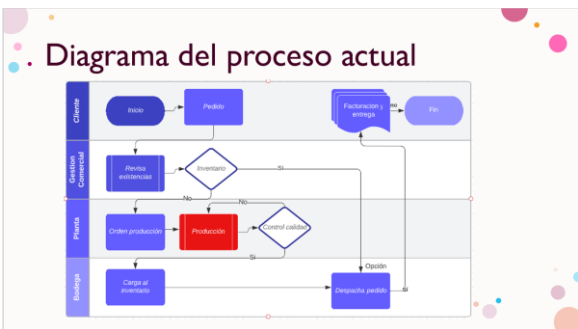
. Diagrama del proceso actual

Cliente

Inicio

Pedido

Facturación y entrega

Fin

Gestion Comercial

Revisa existencias

Inventario

Si

No

Planta

Orden producción

Producción

No

Control calidad

Si

Bodega

Carga al inventario

Opción

Despacho pedido

Si